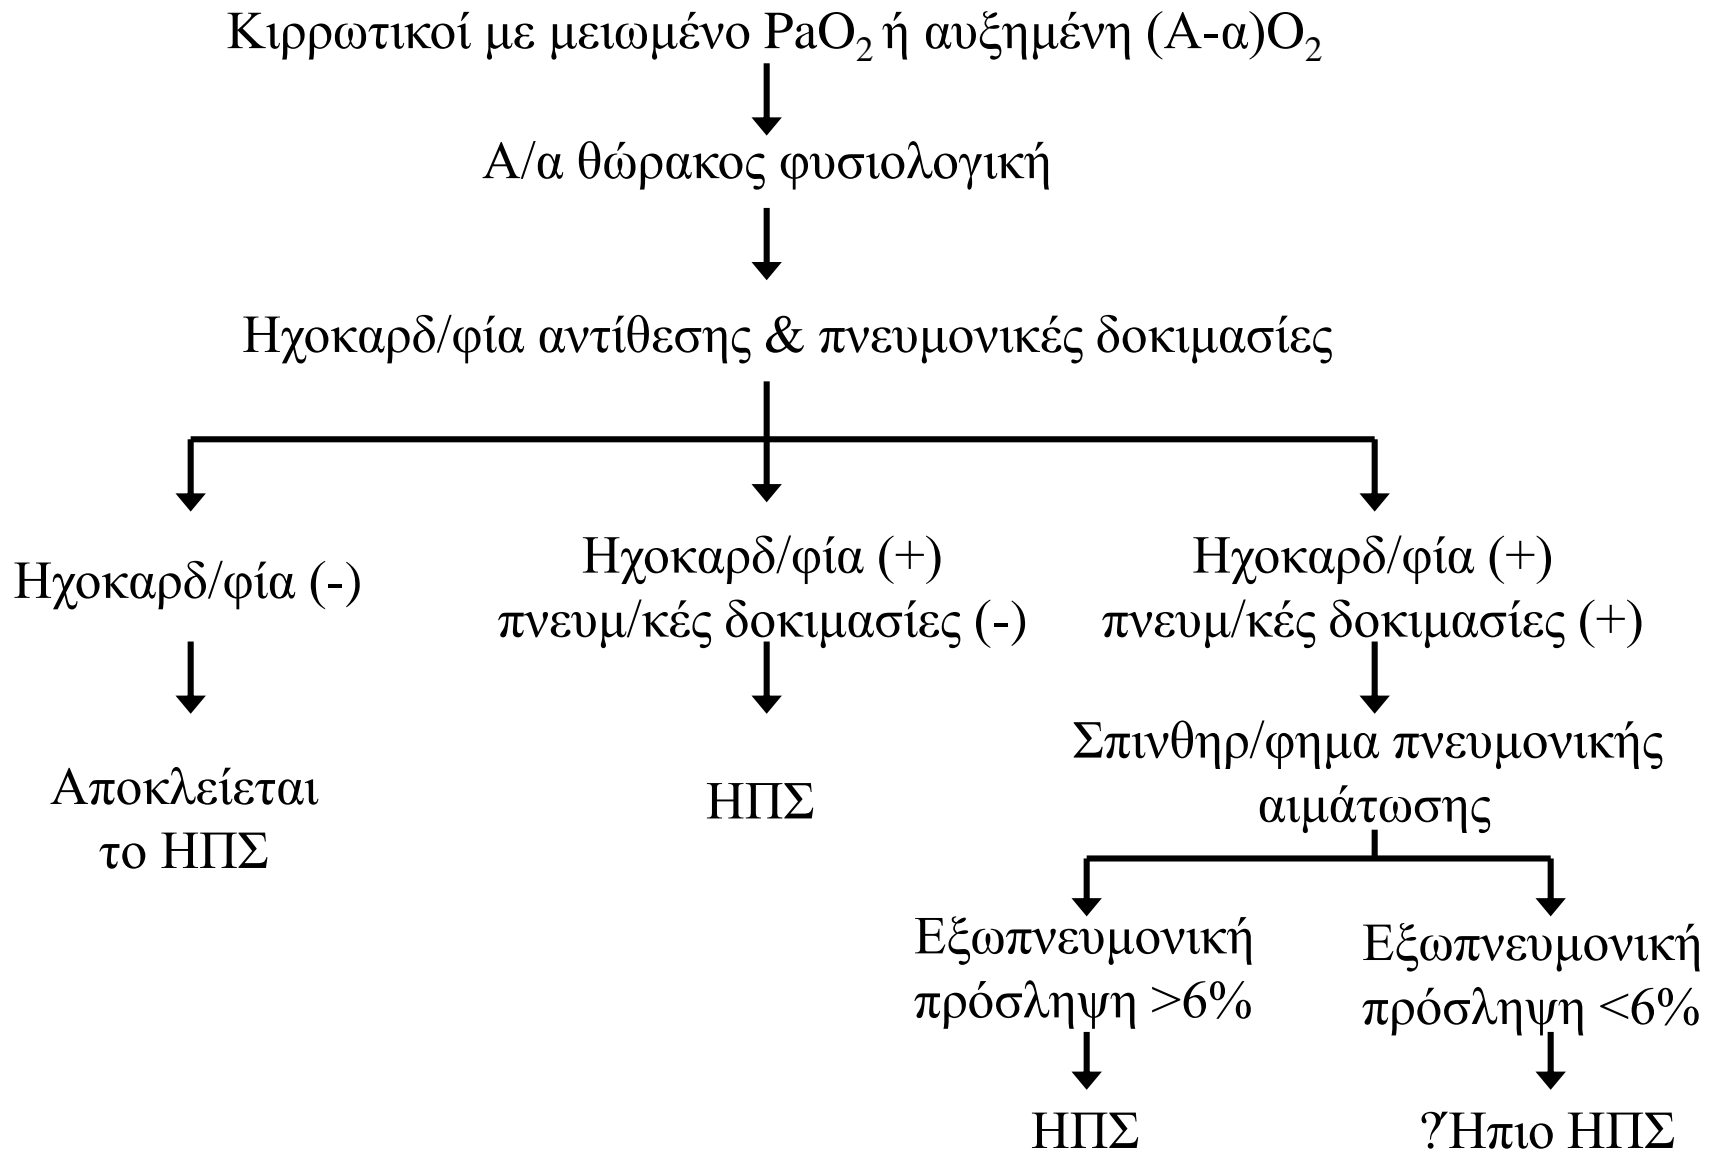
Κιρρωτικοί με μειωμένο $PaO_2$ ή αυξημένη $(A\text{-}\alpha)O_2$

Α/α θώρακος φυσιολογική

Ηχοκαρδ/φία αντίθεσης & πνευμονικές δοκιμασίες

Ηχοκαρδ/φία (-)

Αποκλείεται το ΗΠΣ

Ηχοκαρδ/φία (+) πνευμ/κές δοκιμασίες (-)

ΗΠΣ

Ηχοκαρδ/φία (+) πνευμ/κές δοκιμασίες (+)

Σπινθηρ/φημα πνευμονικής αιμάτωσης

Εξωπνευμονική πρόσληψη >6%

ΗΠΣ

Εξωπνευμονική πρόσληψη <6%

?Ηπιο ΗΠΣ